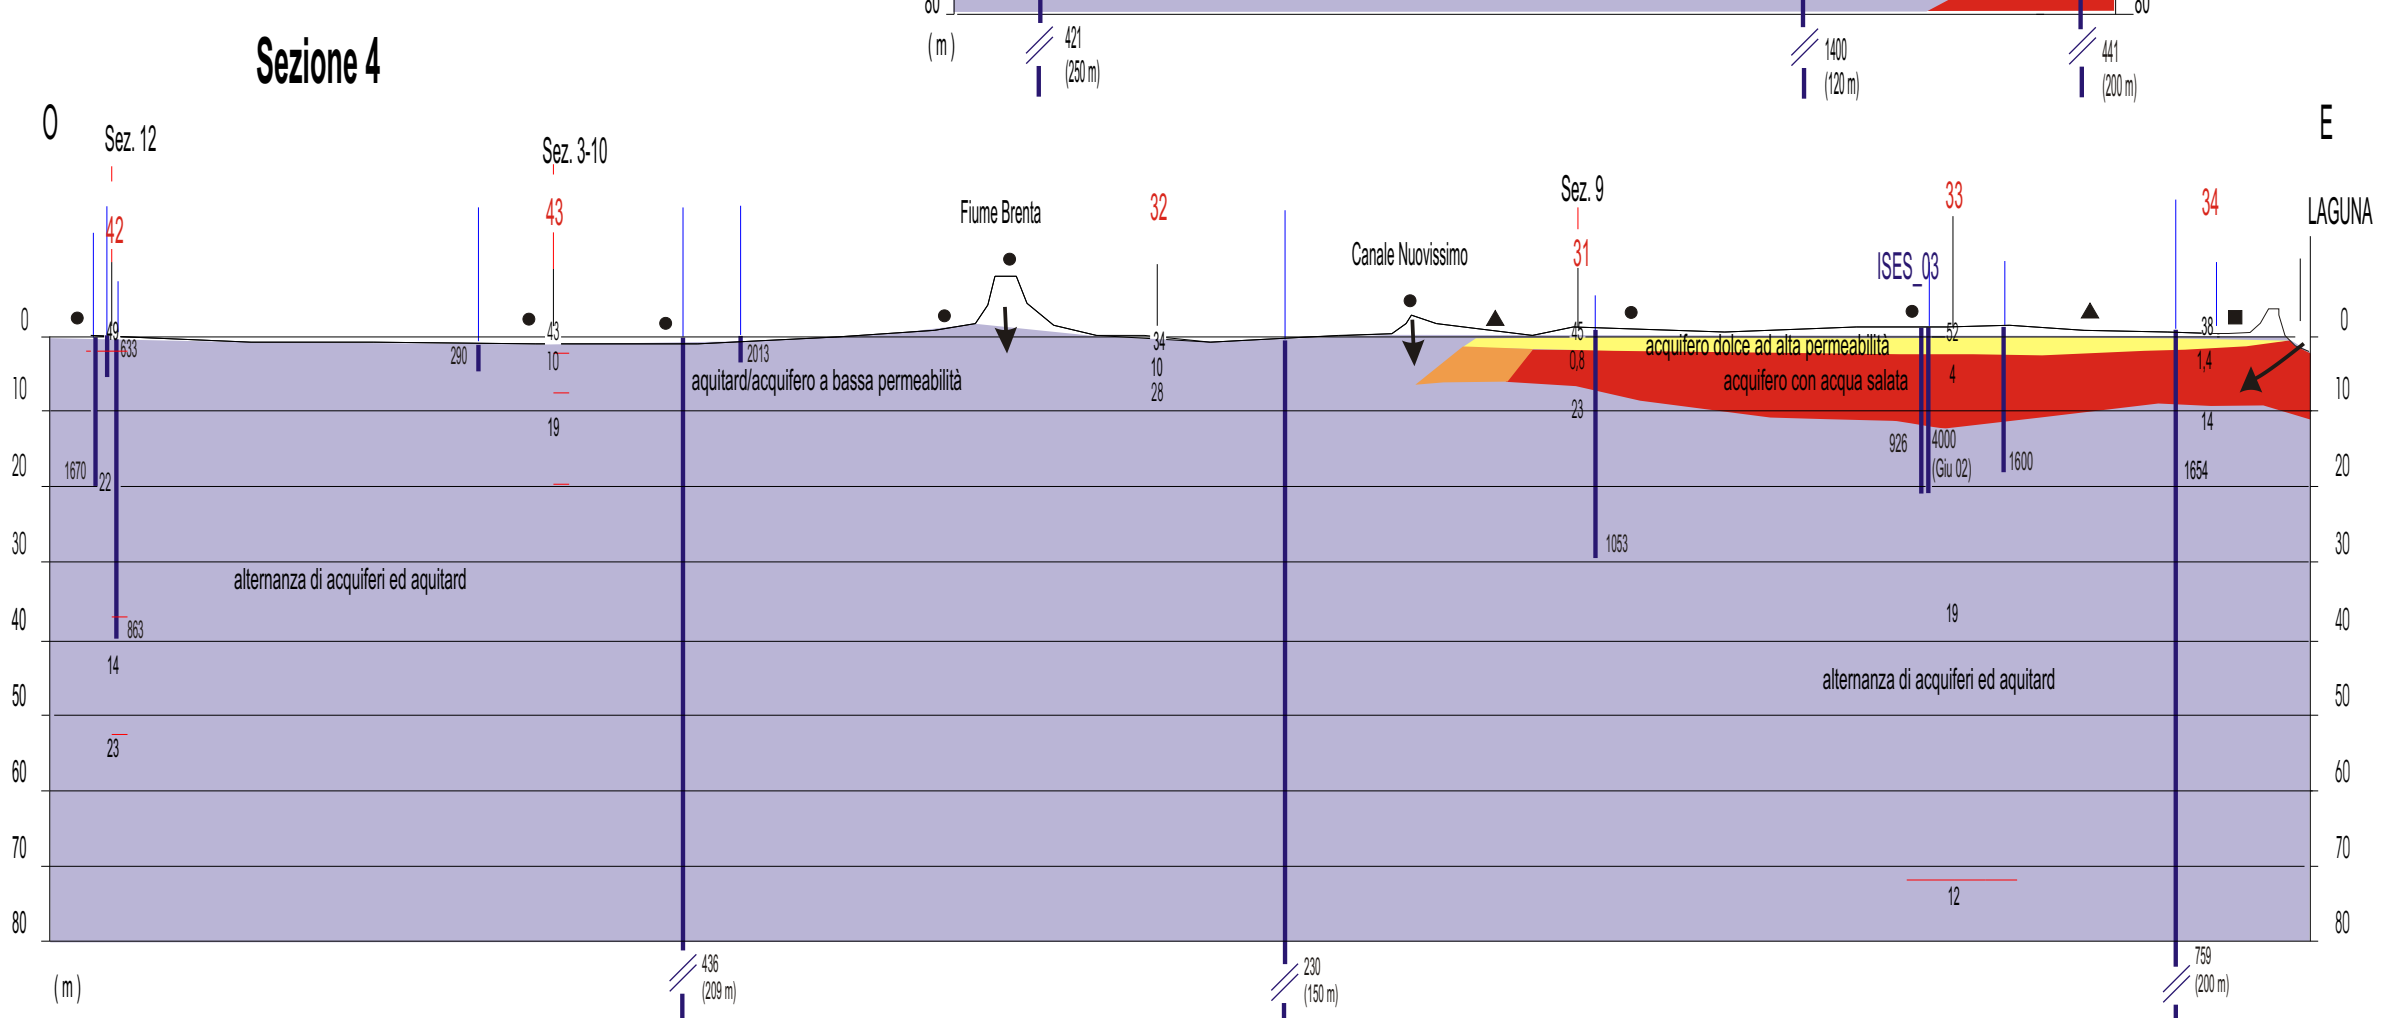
80
(m)
421
(250 m)
1400
(120 m)
441
(200 m)
80

Sezione 4

O
E

Sez. 12
Sez. 3-10
Fiume Brenta
Sez. 9
Canale Nuovissimo
ISES_03
LAGUNA

42
43
32
31
33
34

0
10
20
30
40
50
60
70
80
(m)

49
633
290
43
10
19
2013
aquitard/acquifero a bassa permeabilità
34
10
28
45
0,8
23
acquifero dolce ad alta permeabilità
acquifero con acqua salata
52
4
38
1,4
14
926
4000
(Giu 02)
1600
1654
1670
22
1053
alternanza di acquiferi ed aquitard
863
14
23
19
alternanza di acquiferi ed aquitard
12
436
(209 m)
230
(150 m)
759
(200 m)